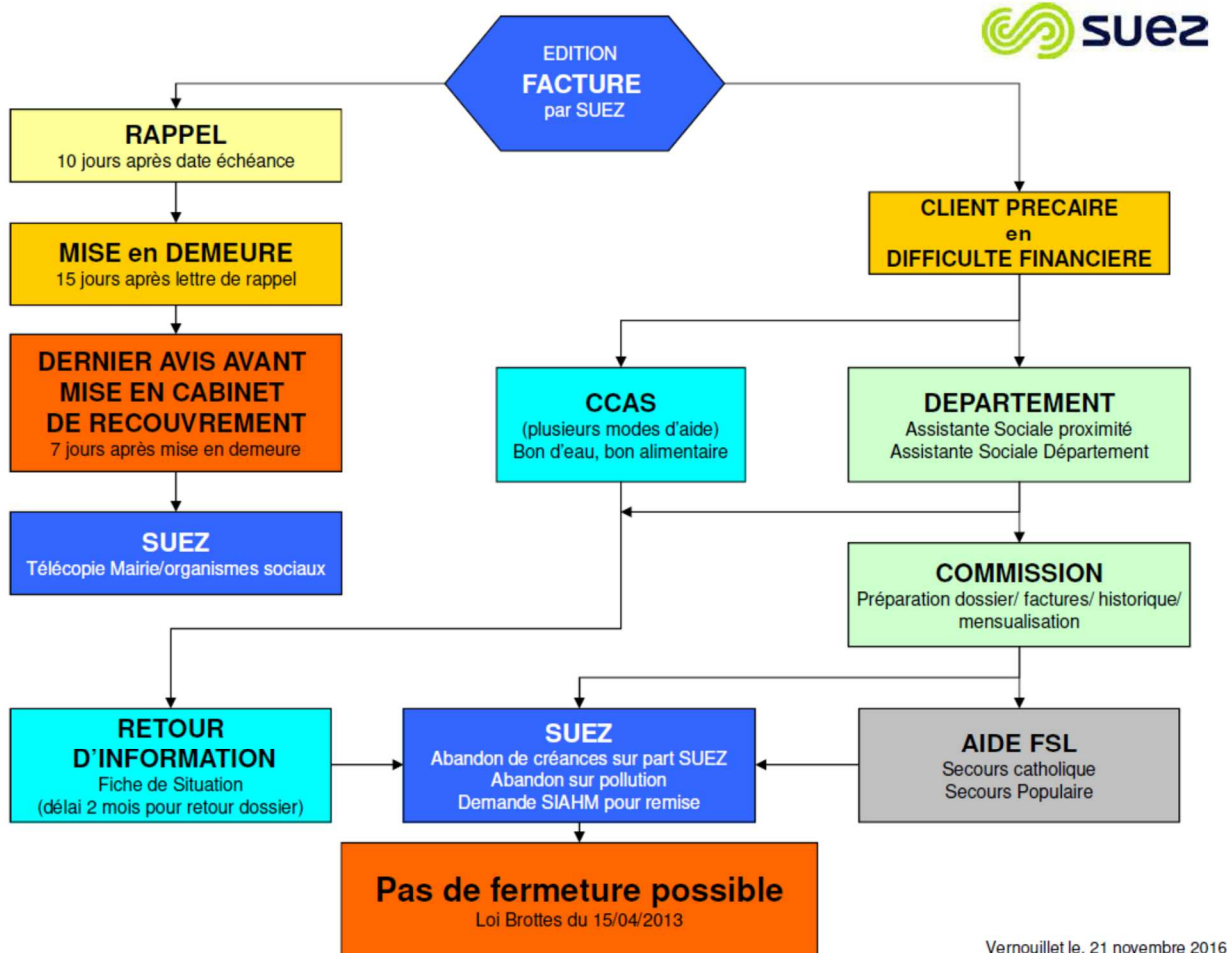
suez

EDITION
FACTURE
par SUEZ

RAPPEL
10 jours après date échéance

MISE en DEMEURE
15 jours après lettre de rappel

DERNIER AVIS AVANT MISE EN CABINET DE RECOUVREMENT
7 jours après mise en demeure

SUEZ
Télécopie Mairie/organismes sociaux

CLIENT PRECAIRE en DIFFICULTE FINANCIERE

CCAS
(plusieurs modes d'aide)
Bon d'eau, bon alimentaire

DEPARTEMENT
Assistante Sociale proximité
Assistante Sociale Département

COMMISSION
Préparation dossier/ factures/ historique/ mensualisation

RETOUR D'INFORMATION
Fiche de Situation
(délai 2 mois pour retour dossier)

SUEZ
Abandon de créances sur part SUEZ
Abandon sur pollution
Demande SIAHM pour remise

AIDE FSL
Secours catholique
Secours Populaire

Pas de fermeture possible
Loi Brottes du 15/04/2013

Vernouillet le, 21 novembre 2016